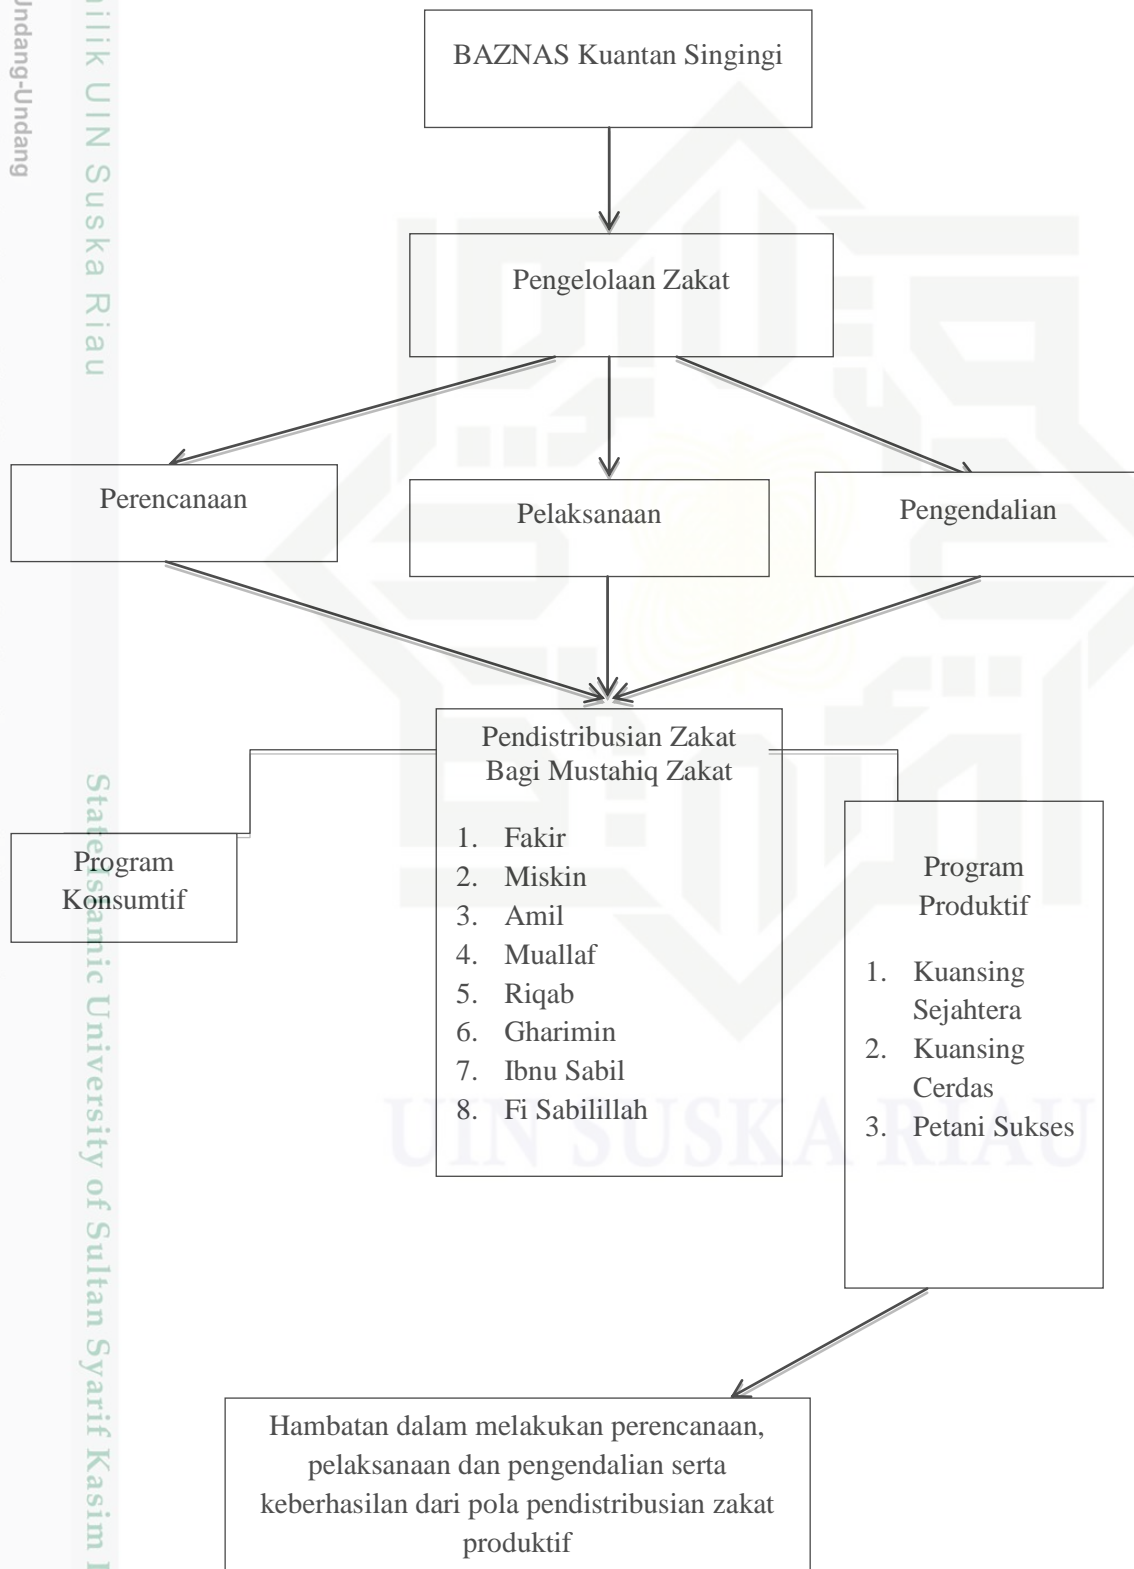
Undang-Undang

ilik UIN Suska Riau

BAZNAS Kuantan Singingi

Pengelolaan Zakat

Perencanaan

Pelaksanaan

Pengendalian

Pendistribusian Zakat Bagi Mustahiq Zakat

1. Fakir
2. Miskin
3. Amil
4. Muallaf
5. Riqab
6. Gharimin
7. Ibnu Sabil
8. Fi Sabilillah

Program Konsumtif

Program Produktif

1. Kuansing Sejahtera
2. Kuansing Cerdas
3. Petani Sukses

Hambatan dalam melakukan perencanaan, pelaksanaan dan pengendalian serta keberhasilan dari pola pendistribusian zakat produktif

State Islamic University of Sultan Syarif Kasim

UIN SUSKA RIAU